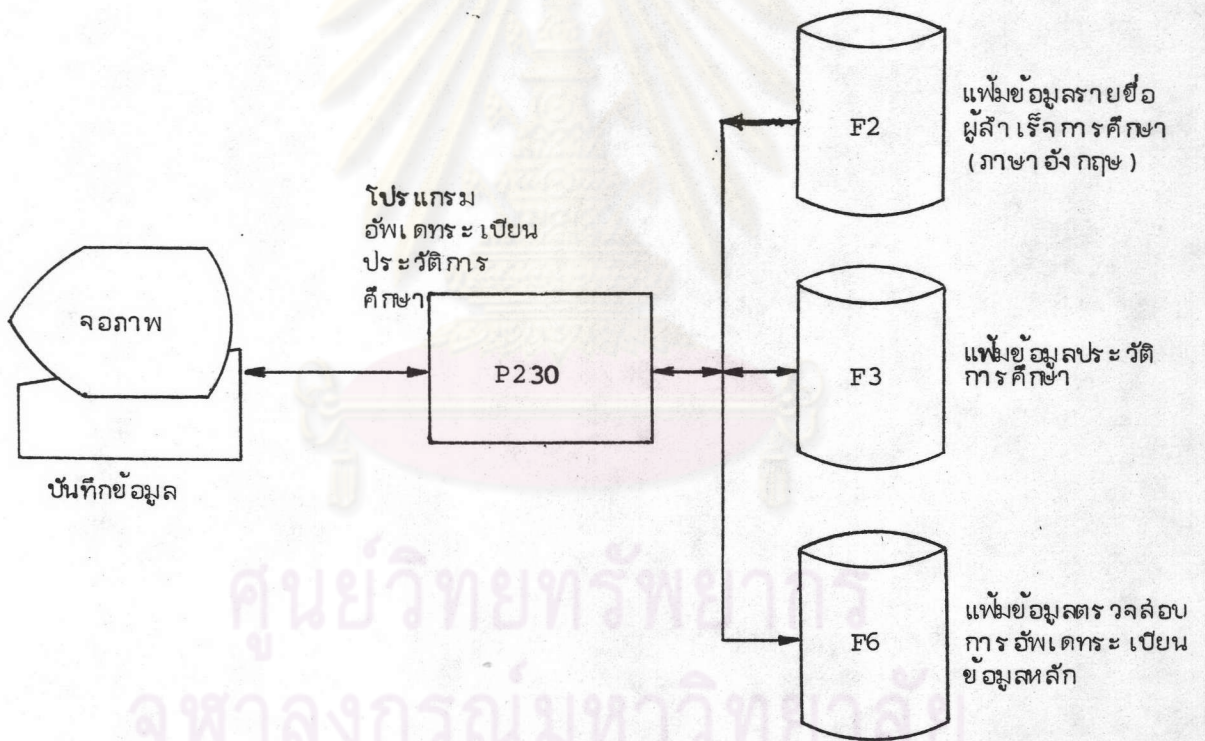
โปรแกรม อัพเดทระเบียน ประวัติการศึกษา

จอภาพ

P230

บันทึกข้อมูล

F2

แฟ้มข้อมูลรายชื่อ ผู้สำเร็จการศึกษา (ภาษาอังกฤษ)

F3

แฟ้มข้อมูลประวัติ การศึกษา

F6

แฟ้มข้อมูลตรวจสอบ การอัพเดทระเบียน ข้อมูลหลัก

ศูนย์วิทยทรัพยากร
จุฬาลงกรณ์มหาวิทยาลัย